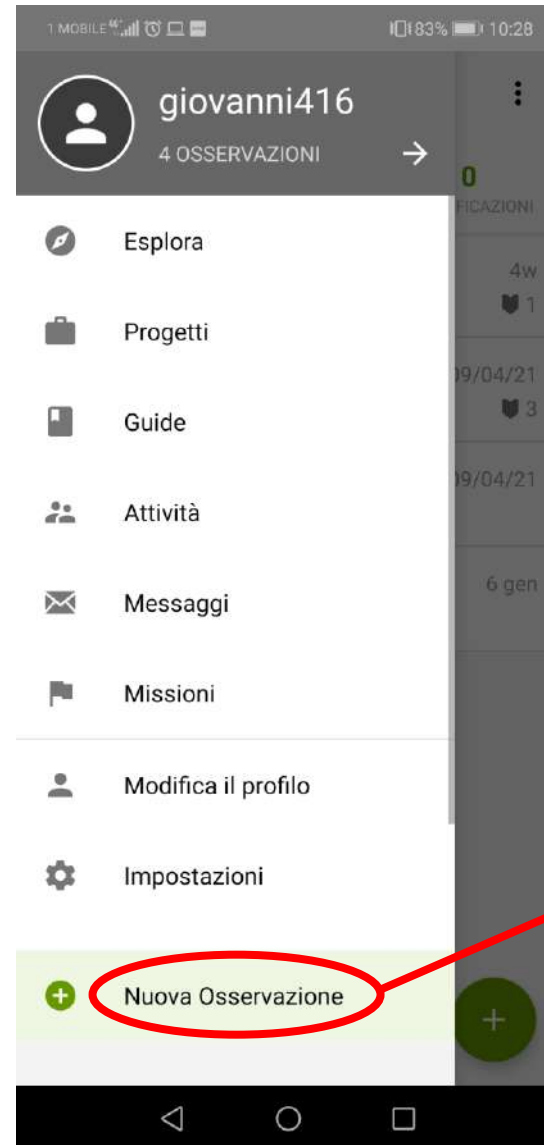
I MOBILE 4G 83% 10:28

giovanni416
4 OSSERVAZIONI

0
FICAZIONI

Esplora

4w
1

Progetti

09/04/21
3

Guide

09/04/21

Attività

6 gen

Messaggi

Missioni

Modifica il profilo

Impostazioni

Nuova Osservazione